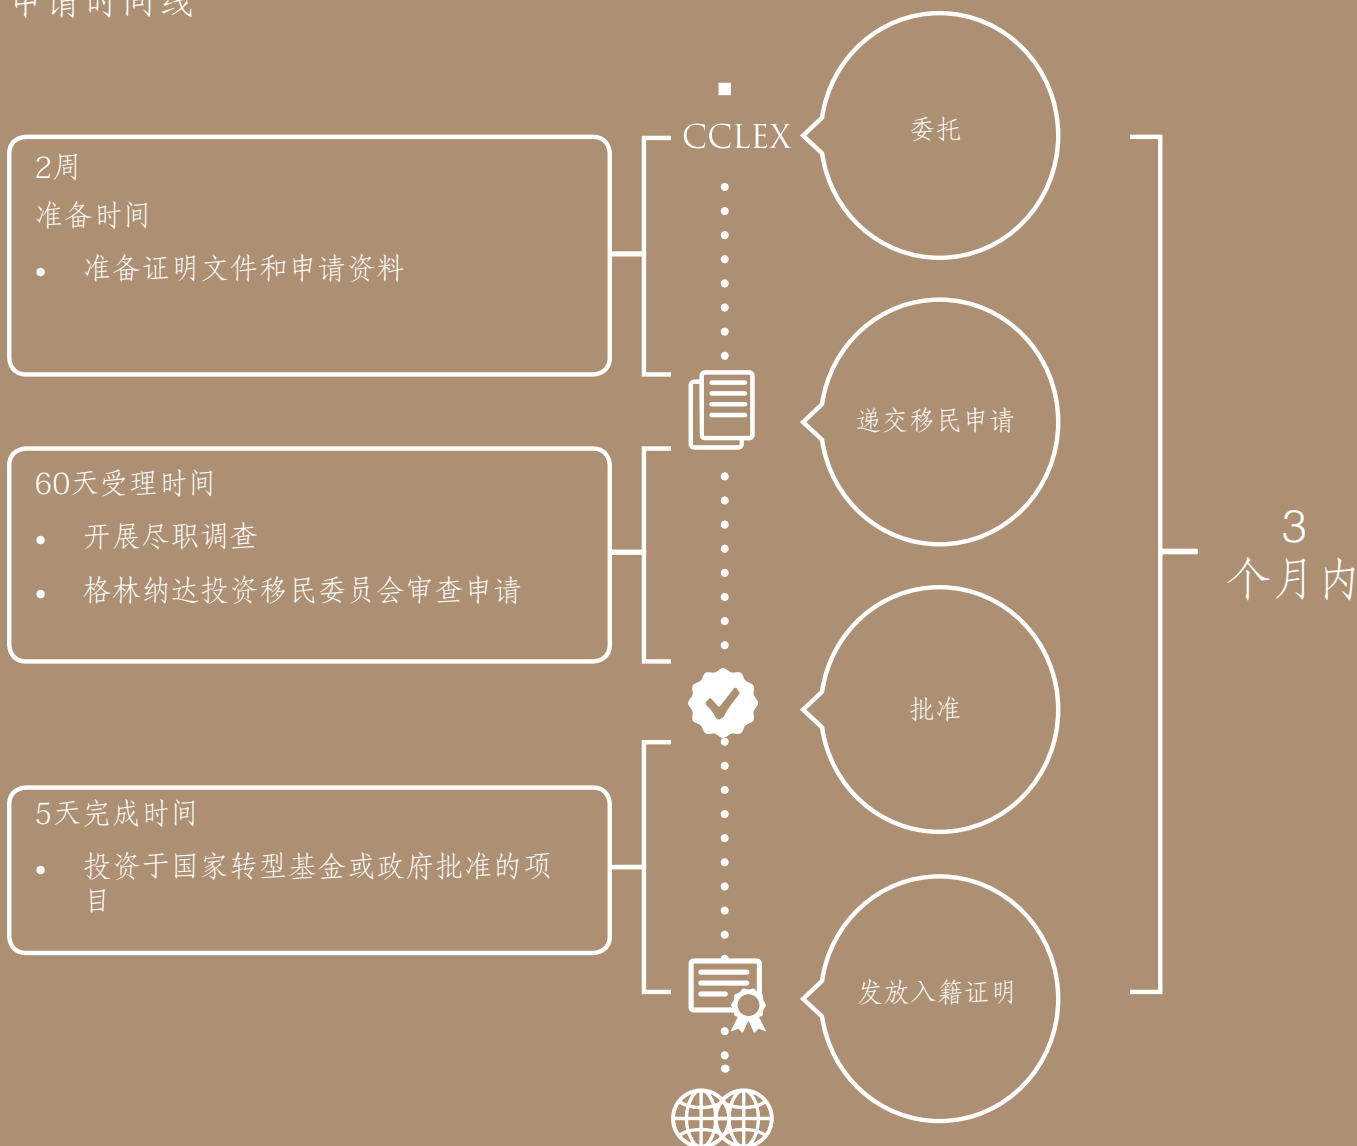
申请时间线

CCLEX

委托

2周
准备时间
• 准备证明文件和申请资料

递交移民申请

60天受理时间
• 开展尽职调查
• 格林纳达投资移民委员会审查申请

3
个月内

批准

5天完成时间
• 投资于国家转型基金或政府批准的项目

发放入籍证明